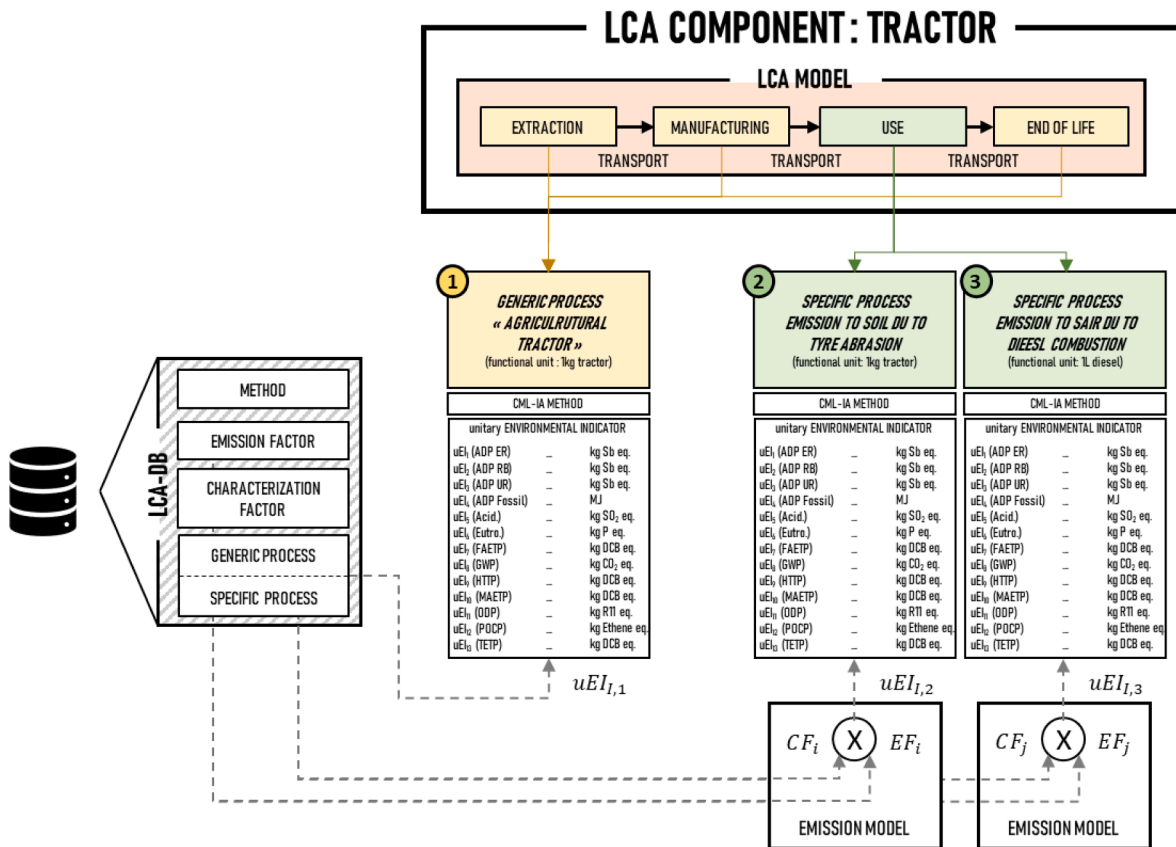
LCA COMPONENT : TRACTOR

LCA MODEL

EXTRACTION
MANUFACTURING
USE
END OF LIFE
TRANSPORT
TRANSPORT
TRANSPORT

LCA-DB
METHOD
EMISSION FACTOR
CHARACTERIZATION FACTOR
GENERIC PROCESS
SPECIFIC PROCESS

1
GENERIC PROCESS « AGRICULRUTURAL TRACTOR »
(functional unit : 1kg tractor)
CML-IA METHOD
unitary ENVIRONMENTAL INDICATOR

| | | |
|---|---|---|
| $uEI_1$ (ADP ER) | _ | kg Sb eq. |
| $uEI_2$ (ADP RB) | _ | kg Sb eq. |
| $uEI_3$ (ADP UR) | _ | kg Sb eq. |
| $uEI_4$ (ADP Fossil) | _ | MJ |
| $uEI_5$ (Acid.) | _ | kg $SO_2$ eq. |
| $uEI_6$ (Eutro.) | _ | kg P eq. |
| $uEI_7$ (FAETP) | _ | kg DCB eq. |
| $uEI_8$ (GWP) | _ | kg $CO_2$ eq. |
| $uEI_9$ (HTTP) | _ | kg DCB eq. |
| $uEI_{10}$ (MAETP) | _ | kg DCB eq. |
| $uEI_{11}$ (ODP) | _ | kg R11 eq. |
| $uEI_{12}$ (POCP) | _ | kg Ethene eq. |
| $uEI_{13}$ (TETP) | _ | kg DCB eq. |

$uEI_{I,1}$

2
SPECIFIC PROCESS EMISSION TO SOIL DU TO TYRE ABRASION
(functional unit: 1kg tractor)
CML-IA METHOD
unitary ENVIRONMENTAL INDICATOR

| | | |
|---|---|---|
| $uEI_1$ (ADP ER) | _ | kg Sb eq. |
| $uEI_2$ (ADP RB) | _ | kg Sb eq. |
| $uEI_3$ (ADP UR) | _ | kg Sb eq. |
| $uEI_4$ (ADP Fossil) | _ | MJ |
| $uEI_5$ (Acid.) | _ | kg $SO_2$ eq. |
| $uEI_6$ (Eutro.) | _ | kg P eq. |
| $uEI_7$ (FAETP) | _ | kg DCB eq. |
| $uEI_8$ (GWP) | _ | kg $CO_2$ eq. |
| $uEI_9$ (HTTP) | _ | kg DCB eq. |
| $uEI_{10}$ (MAETP) | _ | kg DCB eq. |
| $uEI_{11}$ (ODP) | _ | kg R11 eq. |
| $uEI_{12}$ (POCP) | _ | kg Ethene eq. |
| $uEI_{13}$ (TETP) | _ | kg DCB eq. |

$uEI_{I,2}$

3
SPECIFIC PROCESS EMISSION TO SAIR DU TO DIEESL COMBUSTION
(functional unit: 1L diesel)
CML-IA METHOD
unitary ENVIRONMENTAL INDICATOR

| | | |
|---|---|---|
| $uEI_1$ (ADP ER) | _ | kg Sb eq. |
| $uEI_2$ (ADP RB) | _ | kg Sb eq. |
| $uEI_3$ (ADP UR) | _ | kg Sb eq. |
| $uEI_4$ (ADP Fossil) | _ | MJ |
| $uEI_5$ (Acid.) | _ | kg $SO_2$ eq. |
| $uEI_6$ (Eutro.) | _ | kg P eq. |
| $uEI_7$ (FAETP) | _ | kg DCB eq. |
| $uEI_8$ (GWP) | _ | kg $CO_2$ eq. |
| $uEI_9$ (HTTP) | _ | kg DCB eq. |
| $uEI_{10}$ (MAETP) | _ | kg DCB eq. |
| $uEI_{11}$ (ODP) | _ | kg R11 eq. |
| $uEI_{12}$ (POCP) | _ | kg Ethene eq. |
| $uEI_{13}$ (TETP) | _ | kg DCB eq. |

$uEI_{I,3}$

$CF_i$ X $EF_i$
EMISSION MODEL

$CF_j$ X $EF_j$
EMISSION MODEL